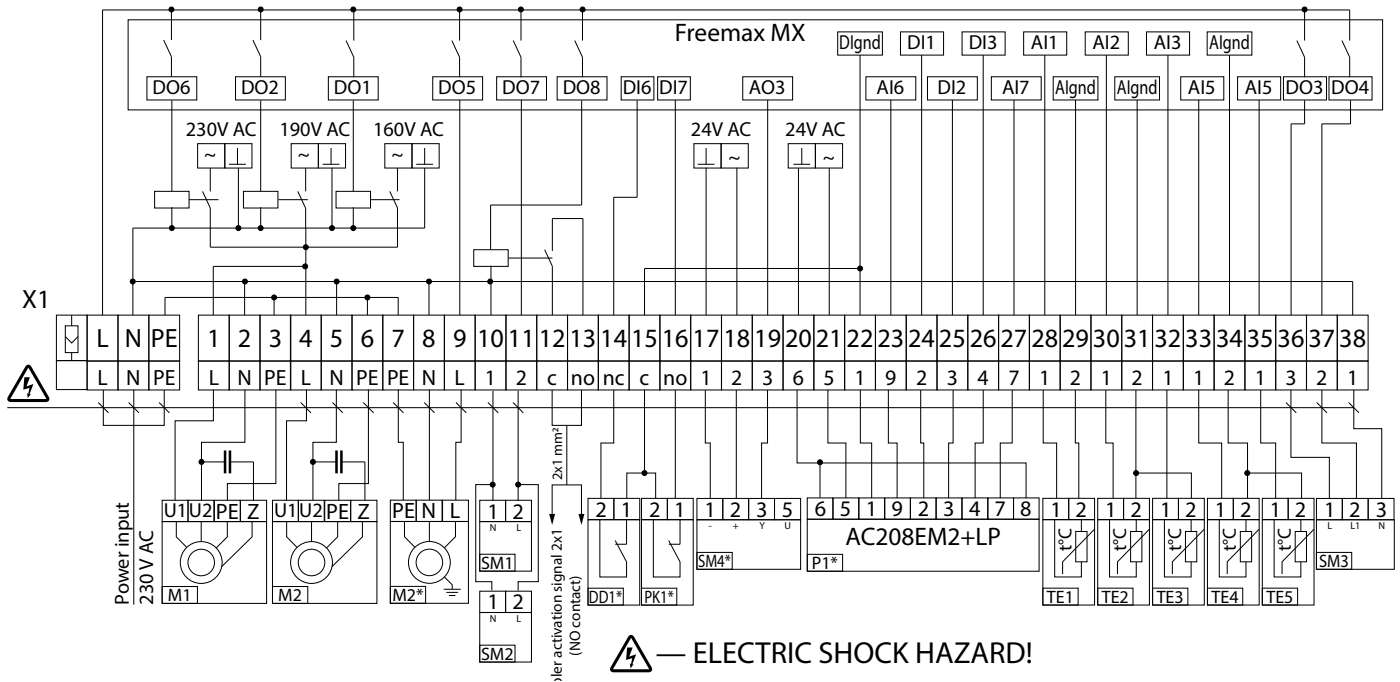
Freemax MX

DO6 DO2 DO1 DO5 DO7 DO8 DI6 DI7 AO3

DIgnd DI1 DI3 AI1 AI2 AI3 AIgnd

AI6 DI2 AI7 AIgnd AIgnd AI5 AI5 DO3 DO4

230V AC 190V AC 160V AC

24V AC 24V AC

X1

| | L | N | PE | 1 | 2 | 3 | 4 | 5 | 6 | 7 | 8 | 9 | 10 | 11 | 12 | 13 | 14 | 15 | 16 | 17 | 18 | 19 | 20 | 21 | 22 | 23 | 24 | 25 | 26 | 27 | 28 | 29 | 30 | 31 | 32 | 33 | 34 | 35 | 36 | 37 | 38 |
|---|---|---|---|---|---|---|---|---|---|---|---|---|---|---|---|---|---|---|---|---|---|---|---|---|---|---|---|---|---|---|---|---|---|---|---|---|---|---|---|---|---|
| | L | N | PE | L | N | PE | L | N | PE | PE | N | L | 1 | 2 | c | no | nc | c | no | 1 | 2 | 3 | 6 | 5 | 1 | 9 | 2 | 3 | 4 | 7 | 1 | 2 | 1 | 2 | 1 | 1 | 2 | 1 | 3 | 2 | 1 |

2x1 mm²

Power input 230 V AC

U1 U2 PE Z M1

U1 U2 PE Z M2

PE N L M2*

1 2 N L SM1

1 2 N L SM2

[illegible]ler activation signal 2x1 (NO contact)

2 1 DD1*

2 1 PK1*

1 2 3 5 - + Y U SM4*

6 5 1 9 2 3 4 7 8 AC208EM2+LP P1*

1 2 t°C TE1

1 2 t°C TE2

1 2 t°C TE3

1 2 t°C TE4

1 2 t°C TE5

1 2 3 L L1 N SM3

— ELECTRIC SHOCK HAZARD!